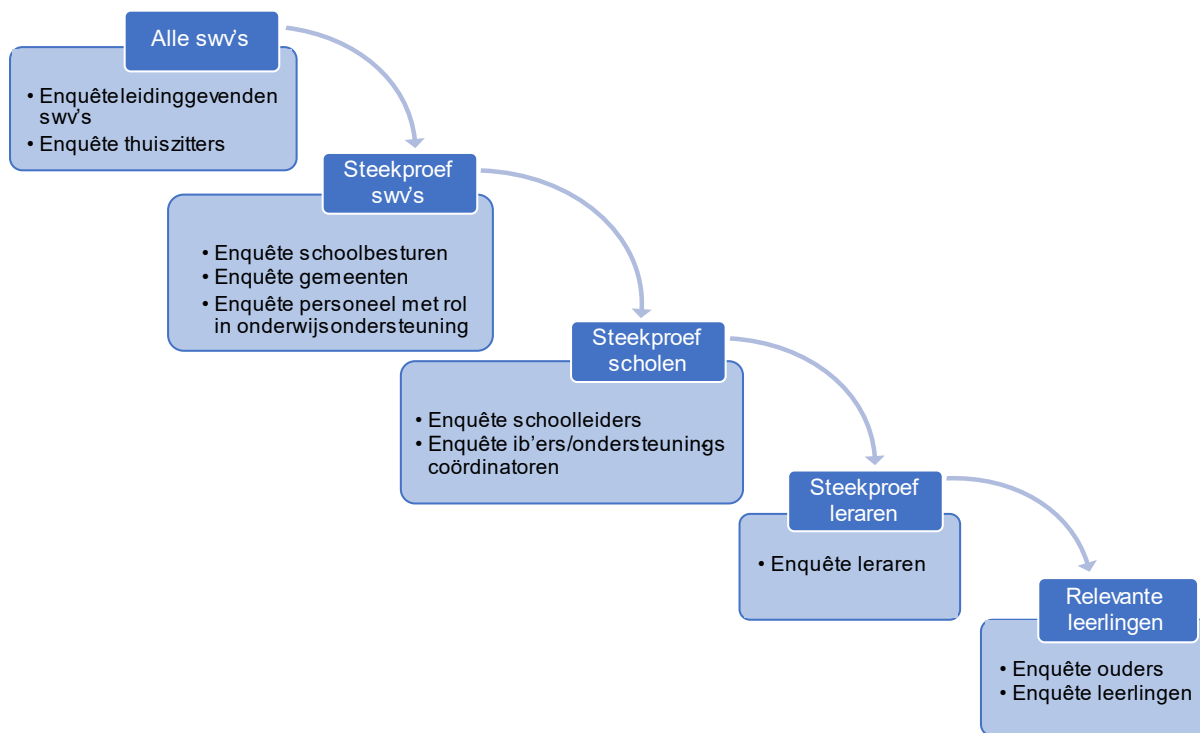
Alle swv's

• Enquêteleidinggevenden swv's
• Enquête thuiszitters

Steekproef swv's

• Enquête schoolbesturen
• Enquête gemeenten
• Enquête personeel met rol in onderwijsondersteuning

Steekproef scholen

• Enquête schoolleiders
• Enquête ib'ers/ondersteunings coördinatoren

Steekproef leraren

• Enquête leraren

Relevante leerlingen

• Enquête ouders
• Enquête leerlingen